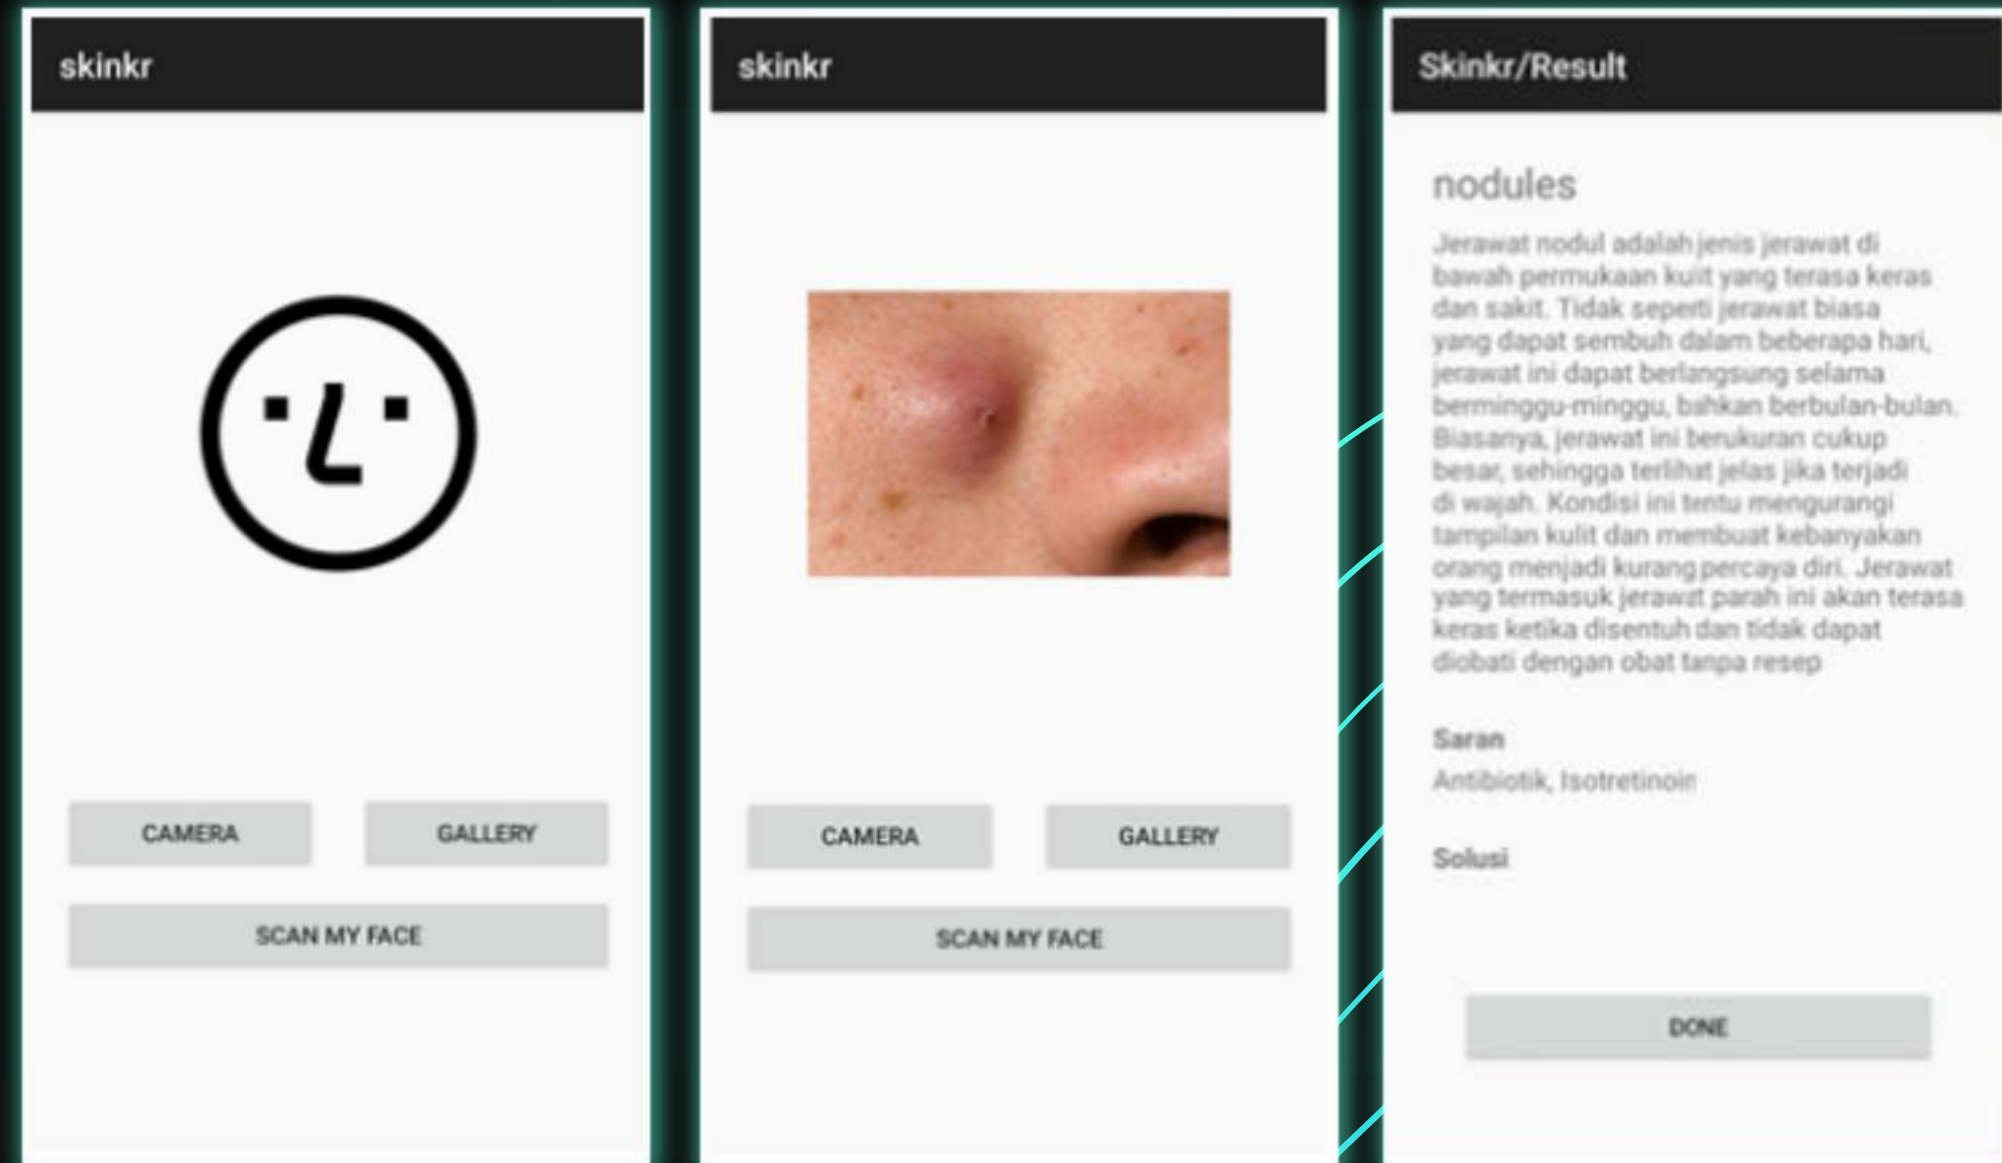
skinkr

CAMERA

GALLERY

SCAN MY FACE

skinkr

CAMERA

GALLERY

SCAN MY FACE

Skinkr/Result

nodules

Jerawat nodul adalah jenis jerawat di bawah permukaan kulit yang terasa keras dan sakit. Tidak seperti jerawat biasa yang dapat sembuh dalam beberapa hari, jerawat ini dapat berlangsung selama berminggu-minggu, bahkan berbulan-bulan. Biasanya, jerawat ini berukuran cukup besar, sehingga terlihat jelas jika terjadi di wajah. Kondisi ini tentu mengurangi tampilan kulit dan membuat kebanyakan orang menjadi kurang percaya diri. Jerawat yang termasuk jerawat parah ini akan terasa keras ketika disentuh dan tidak dapat diobati dengan obat tanpa resep

Saran

Antibiotik, Isotretinoin

Solusi

DONE